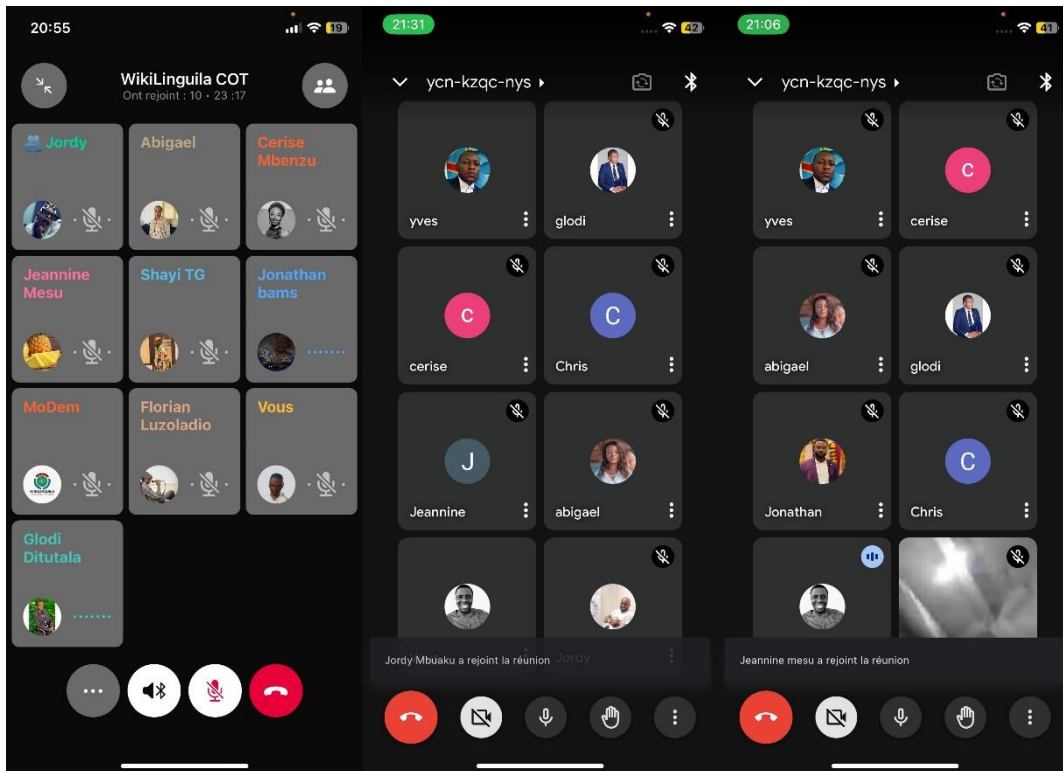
20:55

19

WikiLinguila COT
Ont rejoint : 10 · 23 :17

Jordy

Abigael

Cerise Mbenzu

Jeannine Mesu

Shayi TG

Jonathan bams

MoDem

Florian Luzoladio

Vous

Glodi Ditutala

21:31

42

ycn-kzqc-nys

yves

glodi

C

cerise

C

Chris

J

Jeannine

abigael

Jordy

Jordy Mbuaku a rejoint la réunion

21:06

41

ycn-kzqc-nys

yves

C

cerise

abigael

glodi

Jonathan

C

Chris

Jeannine mesu a rejoint la réunion